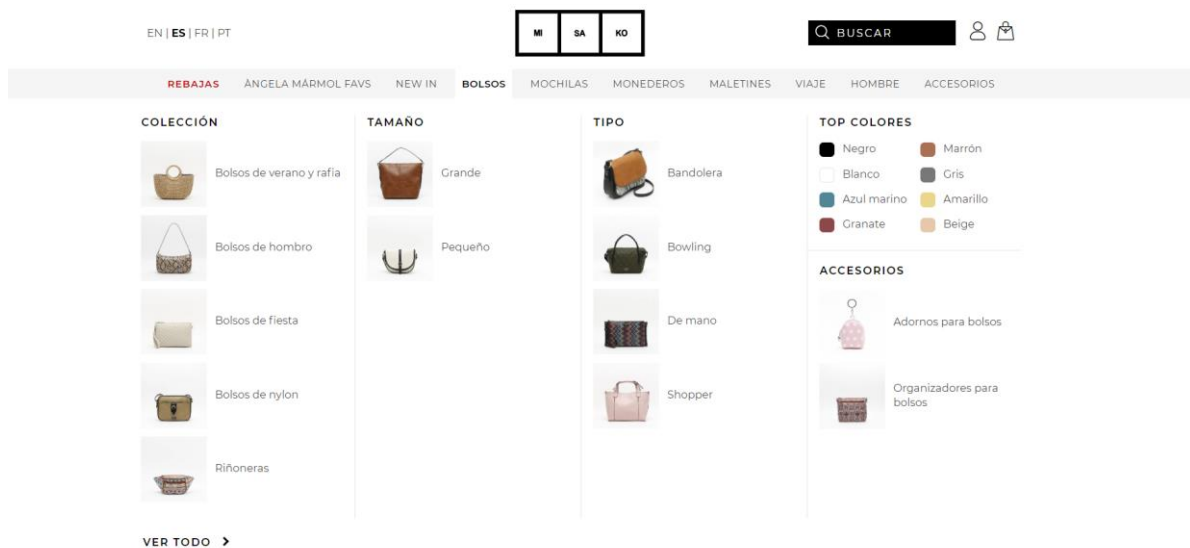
EN | ES | FR | PT

MI SA KO

BUSCAR

REBAJAS ÁNGELA MÁRMOL FAVS NEW IN BOLSOS MOCHILAS MONEDEROS MALETINES VIAJE HOMBRE ACCESORIOS

COLECCIÓN

Bolsos de verano y rafia

Bolsos de hombro

Bolsos de fiesta

Bolsos de nylon

Riñoneras

TAMAÑO

Grande

Pequeño

TIPO

Bandolera

Bowling

De mano

Shopper

TOP COLORES

Negro
Marrón
Blanco
Gris
Azul marino
Amarillo
Granate
Beige

ACCESORIOS

Adornos para bolsos

Organizadores para bolsos

VER TODO >